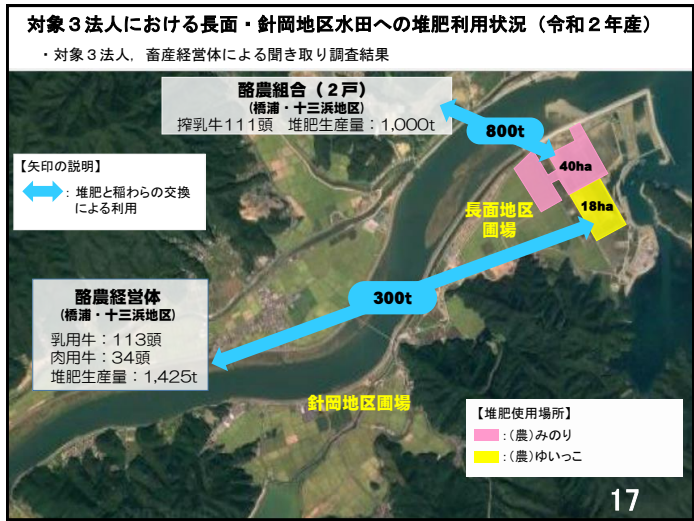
対象３法人における長面・針岡地区水田への堆肥利用状況（令和２年度）

・対象３法人，畜産経営体による聞き取り調査結果

酪農組合（２戸）
（橋浦・十三浜地区）
搾乳牛１１１頭　堆肥生産量：1,000t

800t

40ha

18ha

【矢印の説明】
：堆肥と稲わらの交換による利用

長面地区圃場

300t

酪農経営体
（橋浦・十三浜地区）
乳用牛：113頭
肉用牛：34頭
堆肥生産量：1,425t

針岡地区圃場

【堆肥使用場所】
：（農）みのり
：（農）ゆいっこ

17